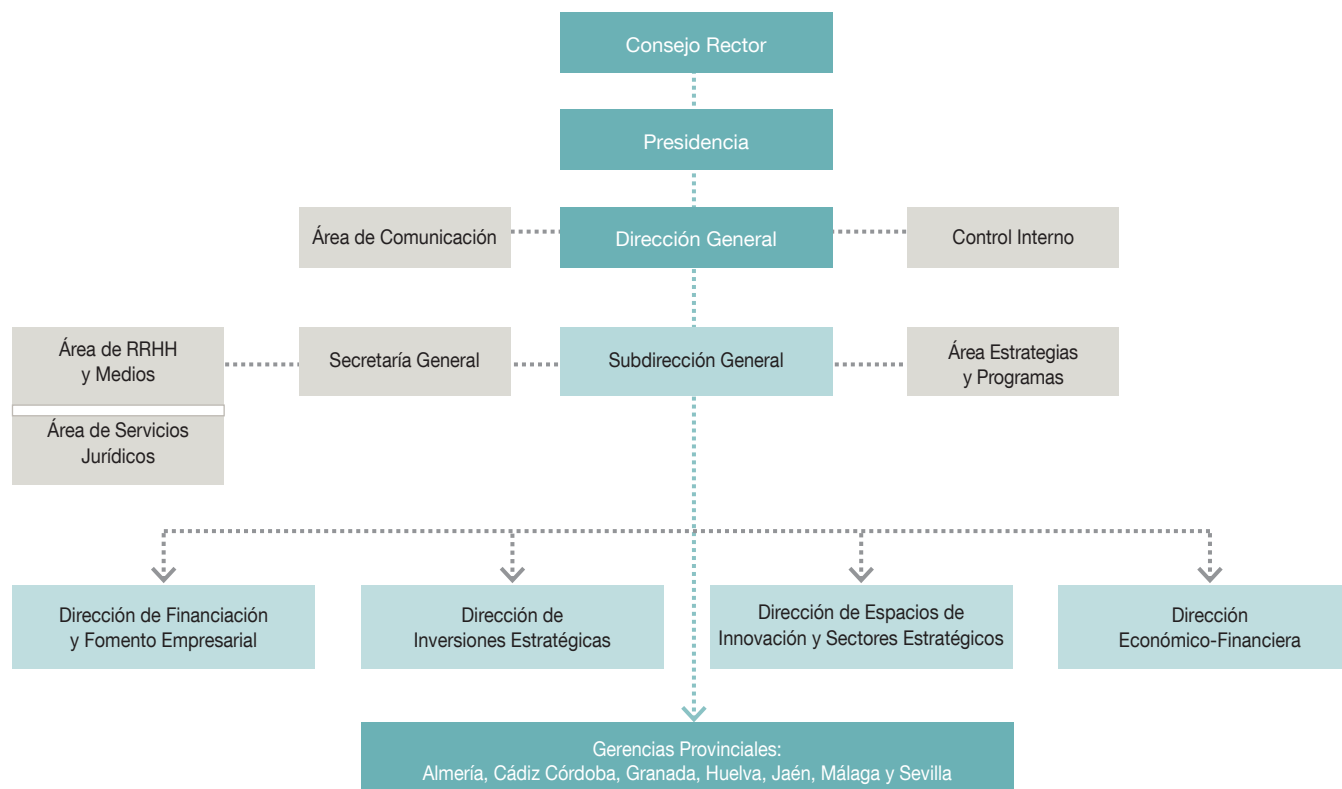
Consejo Rector

Presidencia

Área de Comunicación

Dirección General

Control Interno

Área de RRHH y Medios

Área de Servicios Jurídicos

Secretaría General

Subdirección General

Área Estrategias y Programas

Dirección de Financiación y Fomento Empresarial

Dirección de Inversiones Estratégicas

Dirección de Espacios de Innovación y Sectores Estratégicos

Dirección Económico-Financiera

Gerencias Provinciales:
Almería, Cádiz Córdoba, Granada, Huelva, Jaén, Málaga y Sevilla